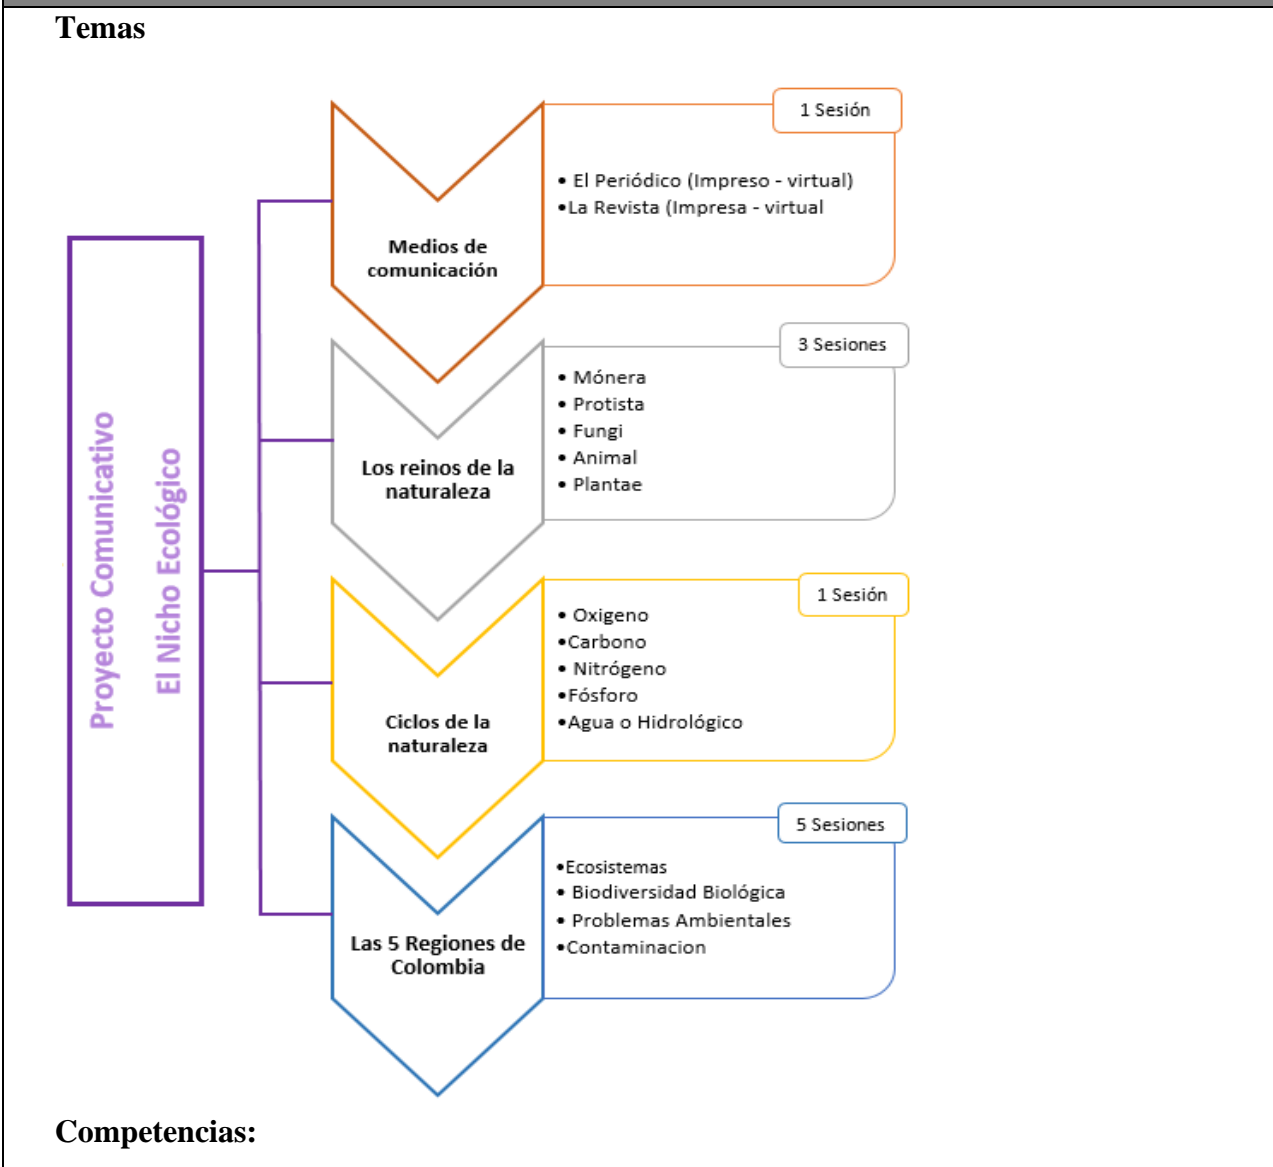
Temas

Proyecto Comunicativo
El Nicho Ecológico

Medios de comunicación

1 Sesión

• El Periódico (Impreso - virtual)
•La Revista (Impresa - virtual

Los reinos de la naturaleza

3 Sesiones

• Mónera
• Protista
• Fungi
• Animal
• Plantae

Ciclos de la naturaleza

1 Sesión

• Oxigeno
•Carbono
• Nitrógeno
•Fósforo
•Agua o Hidrológico

Las 5 Regiones de Colombia

5 Sesiones

•Ecosistemas
• Biodiversidad Biológica
• Problemas Ambientales
•Contaminacion

Competencias: